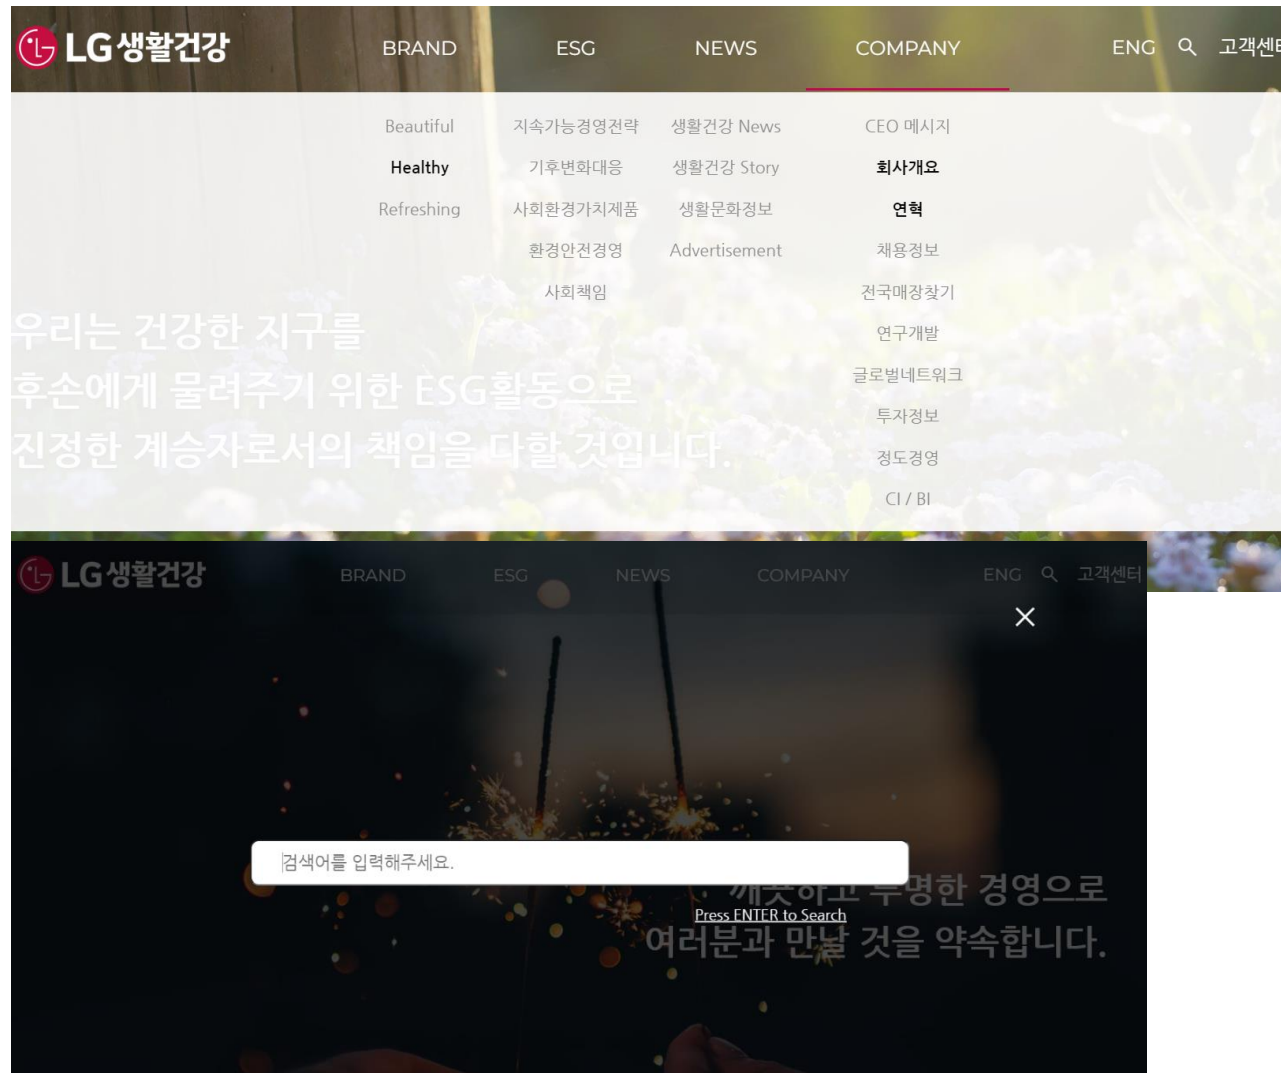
LG생활건강

BRAND ESG NEWS COMPANY ENG 고객센터

Beautiful
Healthy
Refreshing

지속가능경영전략
기후변화대응
사회환경가치제품
환경안전경영
사회책임

생활건강 News
생활건강 Story
생활문화정보
Advertisement

CEO 메시지
회사개요
연혁
채용정보
전국매장찾기
연구개발
글로벌네트워크
투자정보
정도경영
CI / BI

우리는 건강한 지구를
후손에게 물려주기 위한 ESG활동으로
진정한 계승자로서의 책임을 다할 것입니다.

LG생활건강

BRAND ESG NEWS COMPANY ENG 고객센터

×

검색어를 입력해주세요.

Press ENTER to Search

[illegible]한 경영으로
여러분과 만날 것을 약속합니다.